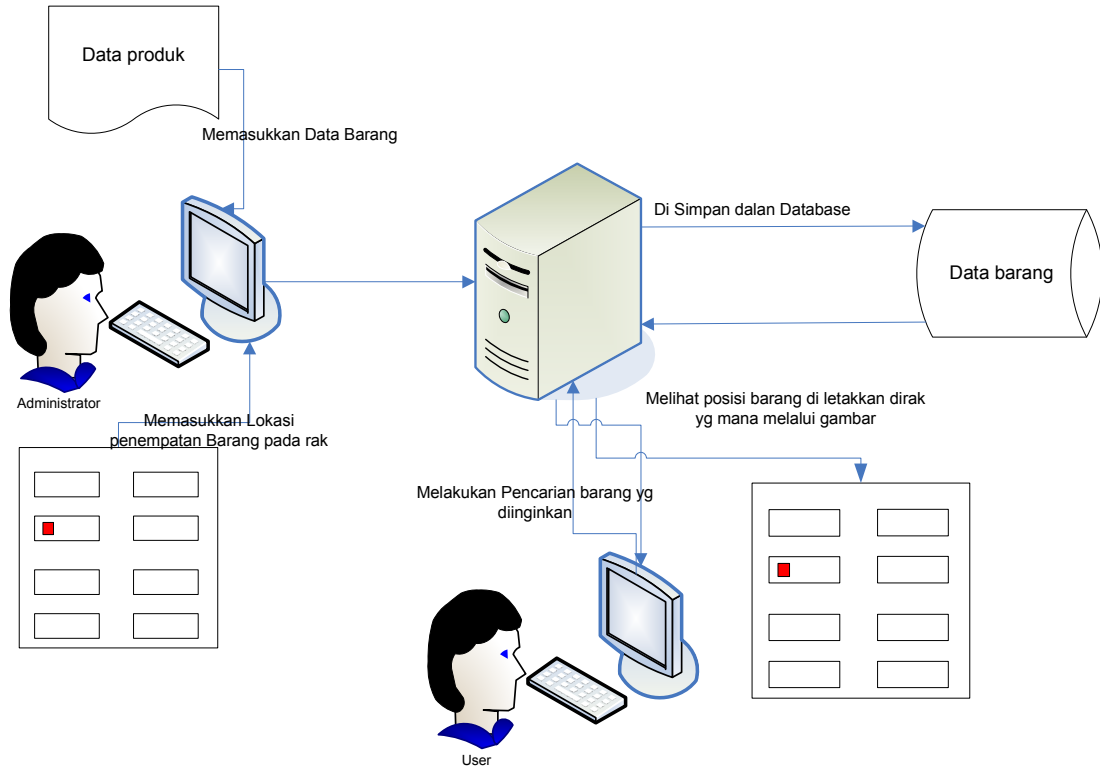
Data produk

Memasukkan Data Barang

Di Simpan dalan Database

Data barang

Administrator

Memasukkan Lokasi penempatan Barang pada rak

Melihat posisi barang di letakkan dirak yg mana melalui gambar

Melakukan Pencarian barang yg diinginkan

User